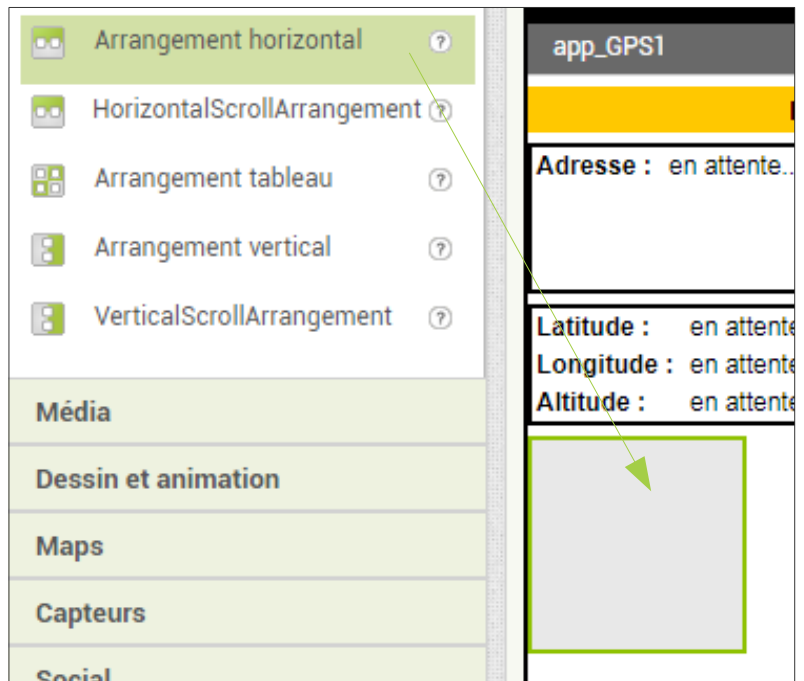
Arrangement horizontal ?
HorizontalScrollArrangement ?
Arrangement tableau ?
Arrangement vertical ?
VerticalScrollArrangement ?
Média
Dessin et animation
Maps
Capteurs
Social

app_GPS1

Adresse : en attente...

Latitude : en attente
Longitude : en attente
Altitude : en attente